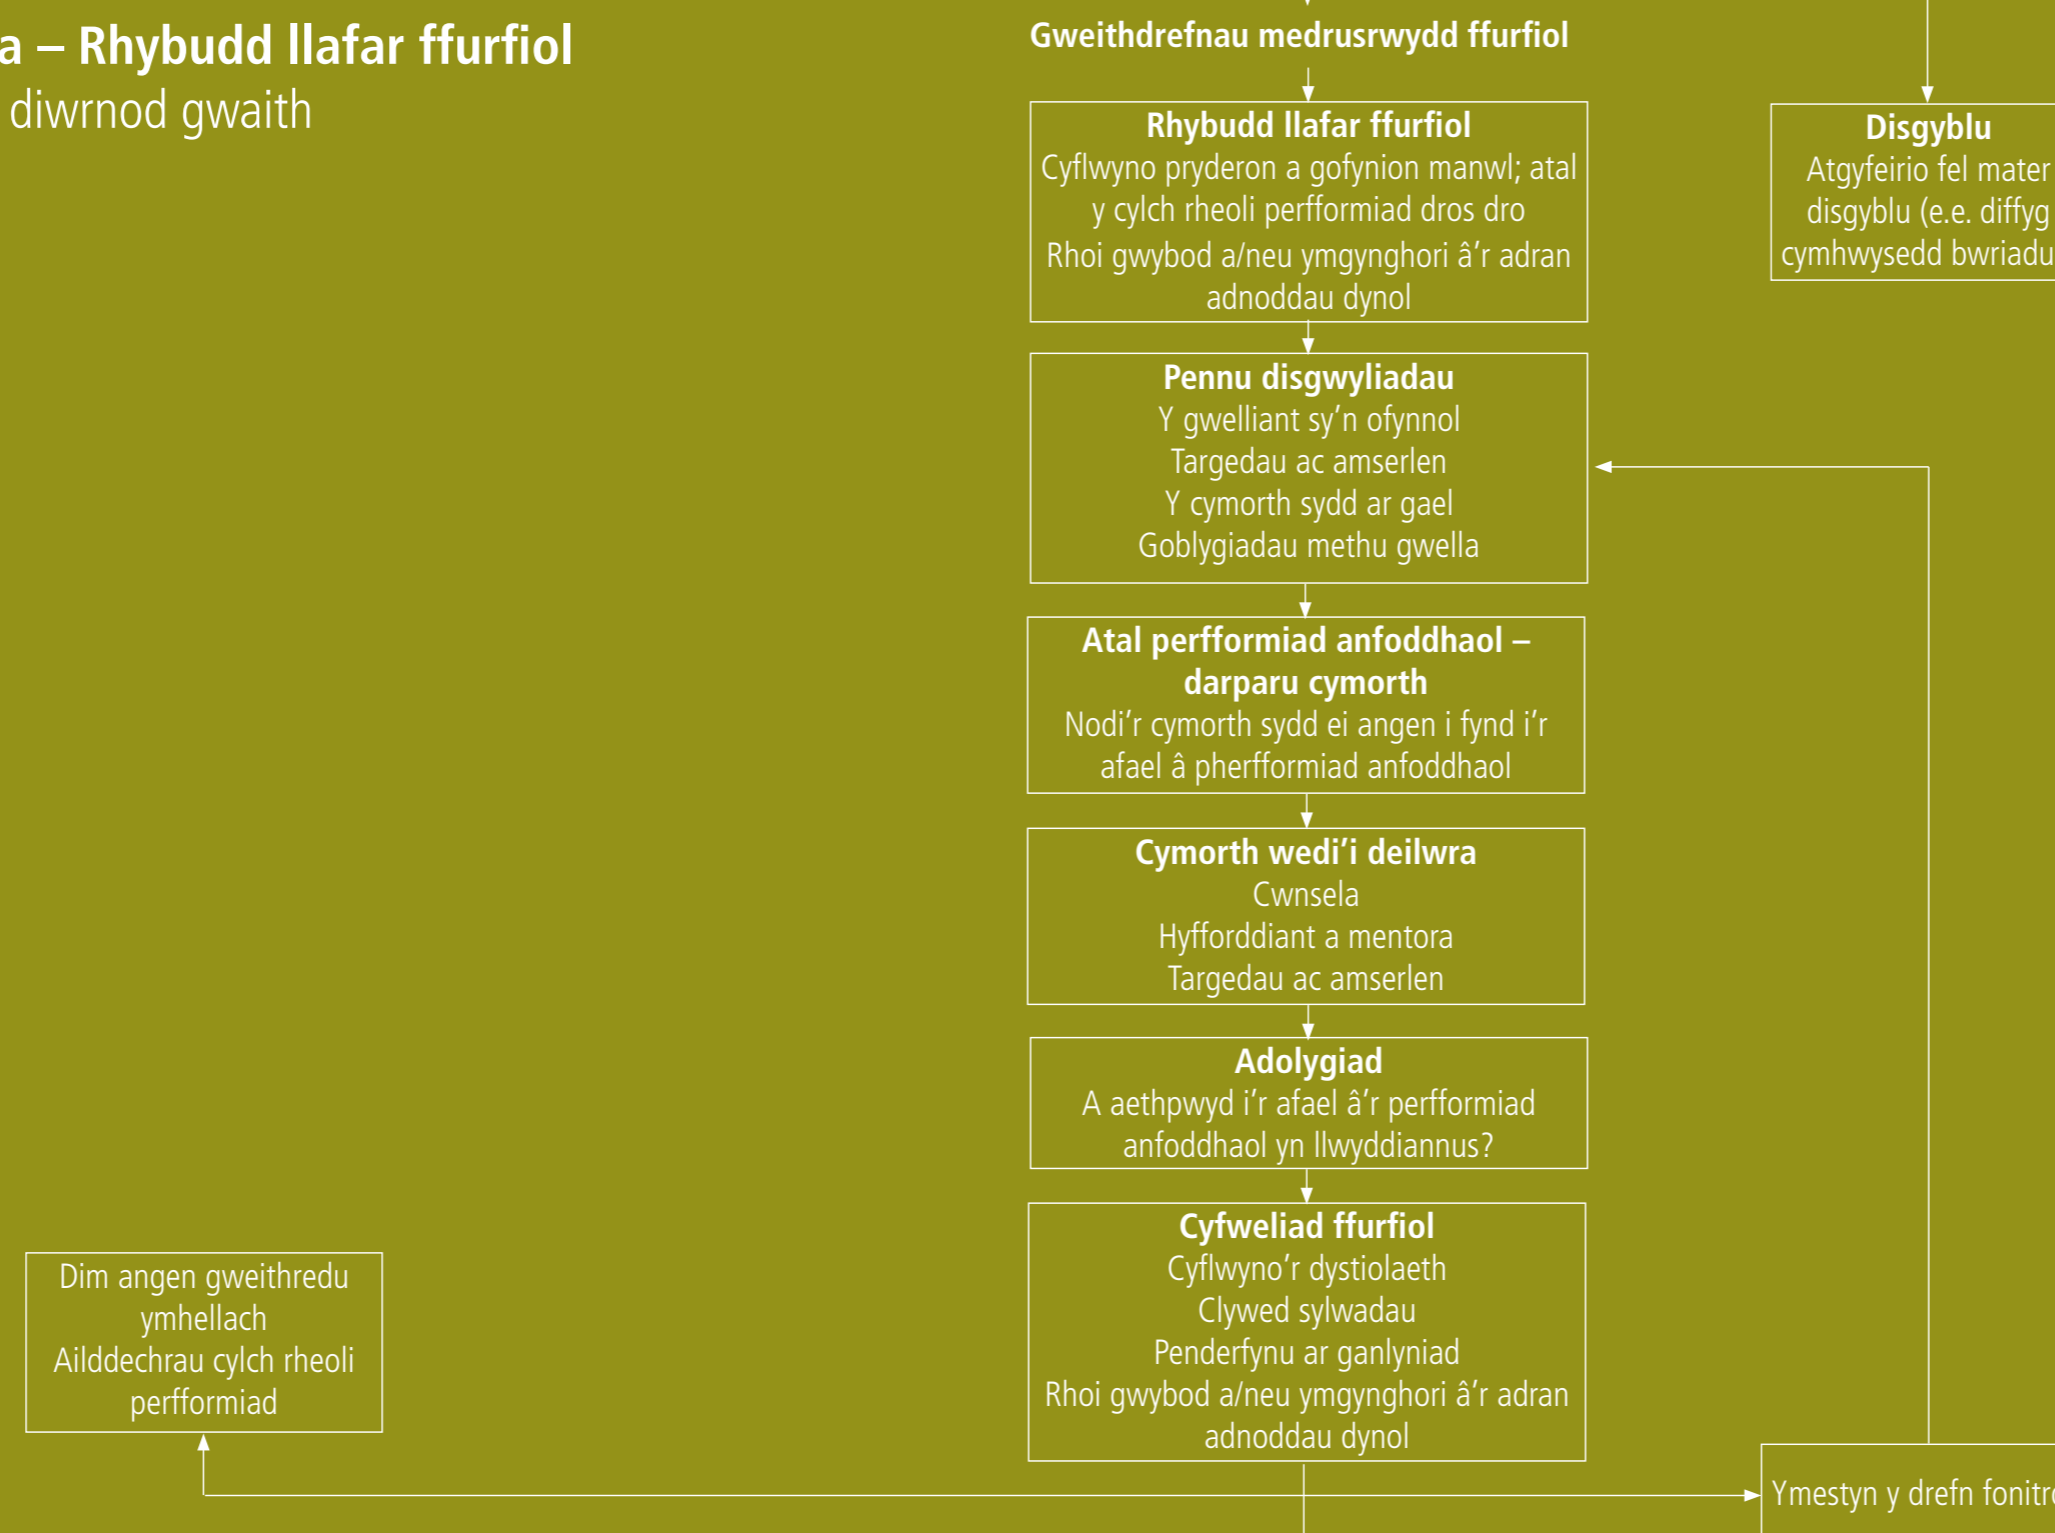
a – Rhybudd llafar ffurfiol
diwrnod gwaith

Gweithdrefnau medrusrwydd ffurfiol

Rhybudd llafar ffurfiol
Cyflwyno pryderon a gofynion manwl; atal y cylch rheoli perfformiad dros dro
Rhoi gwybod a/neu ymgynghori â'r adran adnoddau dynol

Disgyblu
Atgyfeirio fel mater disgyblu (e.e. diffyg cymhwysedd bwriadu

Pennu disgwyliadau
Y gwelliant sy'n ofynnol
Targedau ac amserlen
Y cymorth sydd ar gael
Goblygiadau methu gwella

Atal perfformiad anfoddhaol – darparu cymorth
Nodi'r cymorth sydd ei angen i fynd i'r afael â pherfformiad anfoddhaol

Cymorth wedi'i deilwra
Cwnsela
Hyfforddiant a mentora
Targedau ac amserlen

Adolygiad
A aethpwyd i'r afael â'r perfformiad anfoddhaol yn llwyddiannus?

Cyfweliad ffurfiol
Cyflwyno'r dystiolaeth
Clywed sylwadau
Penderfynu ar ganlyniad
Rhoi gwybod a/neu ymgynghori â'r adran adnoddau dynol

Dim angen gweithredu ymhellach
Ailddechrau cylch rheoli perfformiad

Ymestyn y drefn fonitr